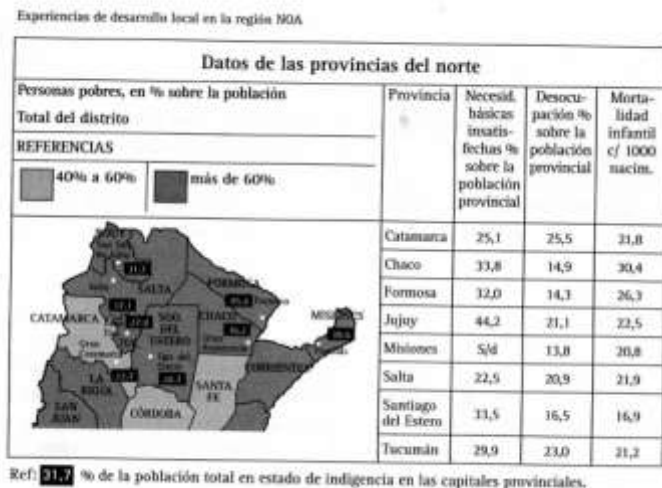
Experiencias de desarrollo local en la región NOA

Datos de las provincias del norte

Personas pobres, en % sobre la población
Total del distrito
REFERENCIAS
40% a 60%
más de 60%

SALTA
FORMOSA
CATAMARCA
SGO. DEL ESTERO
CHACO
MISIONES
CORRIENTES
LA RIOJA
SANTA FE
SAN JUAN
CÓRDOBA

| Provincia | Necesid. básicas insatisfechas % sobre la población provincial | Desocupación % sobre la población provincial | Mortalidad infantil c/ 1000 nacim. |
|---|---|---|---|
| Catamarca | 25,1 | 25,5 | 21,8 |
| Chaco | 33,8 | 14,9 | 30,4 |
| Formosa | 32,0 | 14,3 | 26,3 |
| Jujuy | 44,2 | 21,1 | 22,5 |
| Misiones | S/d | 13,8 | 20,8 |
| Salta | 22,5 | 20,9 | 21,9 |
| Santiago del Estero | 33,5 | 16,5 | 16,9 |
| Tucumán | 29,9 | 23,0 | 21,2 |

Ref: 21,7 % de la población total en estado de indigencia en las capitales provinciales.